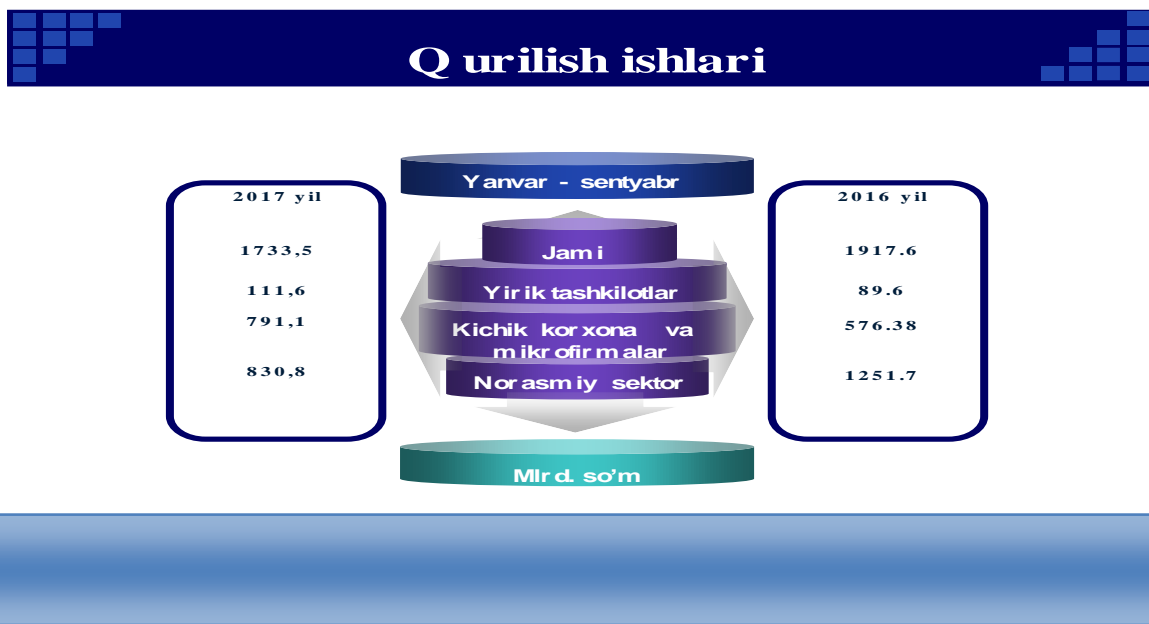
Q urilish ishlari

2017 yil

1733,5

111,6

791,1

830,8

Yanvar - sentyabr

Jami

Yirik tashkilotlar

Kichik korxona va mikrofirmalar

Norasmiy sektor

Mlrd. so'm

2016 yil

1917.6

89.6

576.38

1251.7